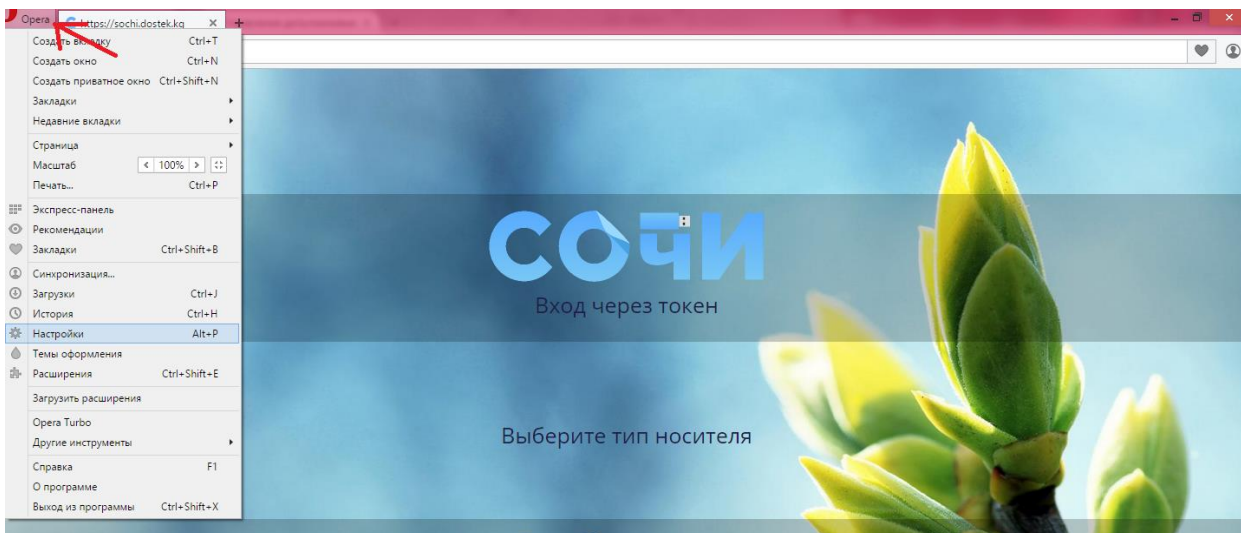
Opera https://sochi.dostek.kg ×

Создать вкладку Ctrl+T
Создать окно Ctrl+N
Создать приватное окно Ctrl+Shift+N
Закладки
Недавние вкладки
Страница
Масштаб < 100% >
Печать... Ctrl+P
Экспресс-панель
Рекомендации
Закладки Ctrl+Shift+B
Синхронизация...
Загрузки Ctrl+J
История Ctrl+H
Настройки Alt+P
Темы оформления
Расширения Ctrl+Shift+E
Загрузить расширения
Opera Turbo
Другие инструменты
Справка F1
О программе
Выход из программы Ctrl+Shift+X

СОЧИ
Вход через токен

Выберите тип носителя